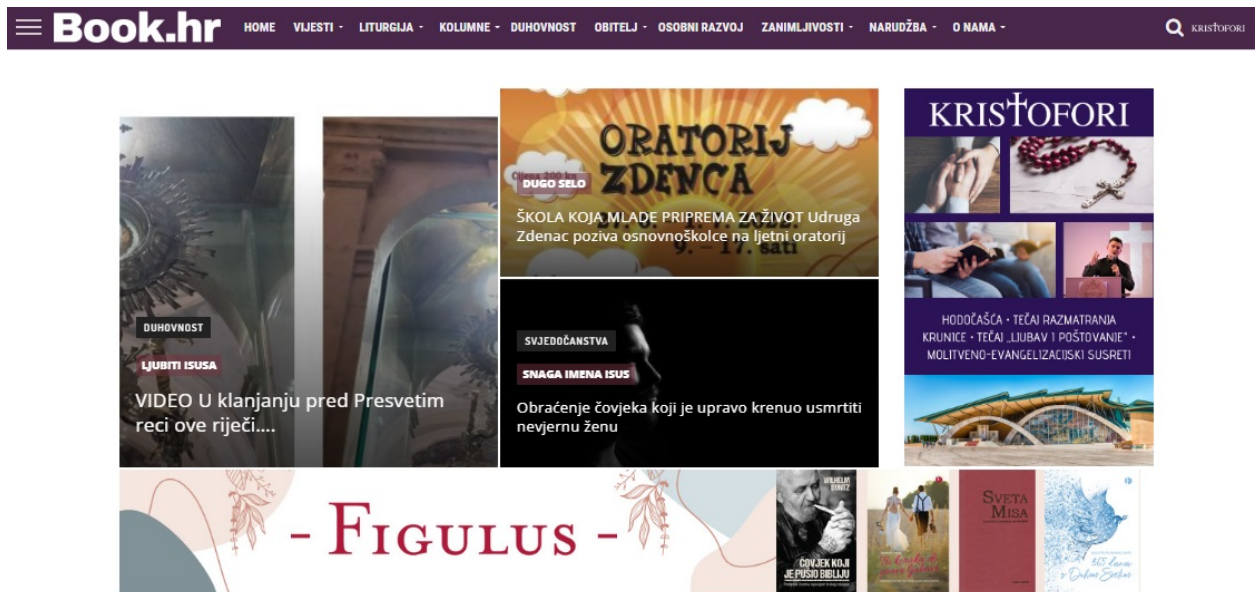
Book.hr HOME VIJESTI LITURGIJA KOLUMNE DUHOVNOST OBITELJ OSOBNI RAZVOJ ZANIMLJIVOSTI NARUDŽBA O NAMA KRISTOFORI

ORATORIJ ZDENCA

DUGO SELO

ŠKOLA KOJA MLADE PRIPREMA ZA ŽIVOT Udruga Zdenac poziva osnovnoškolce na ljetni oratorij

KRISTOFORI

HODOČAŠĆA · TEČAJ RAZMATRANJA KRUNICE · TEČAJ „LJUBAV I POŠTOVANJE" · MOLITVENO-EVANGELIZACIJSKI SUSRETI

DUHOVNOST

LJUBITI ISUSA

VIDEO U klanjanju pred Presvetim reci ove riječi....

SVJEDOČANSTVA

SNAGA IMENA ISUS

Obraćenje čovjeka koji je upravo krenuo usmrtiti nevjernu ženu

- FIGULUS -

WILHELM BUNTZ ČOVJEK KOJI JE PUŠIO BIBLIJU

SVETA MISA

365 dana s Duhom Svetim